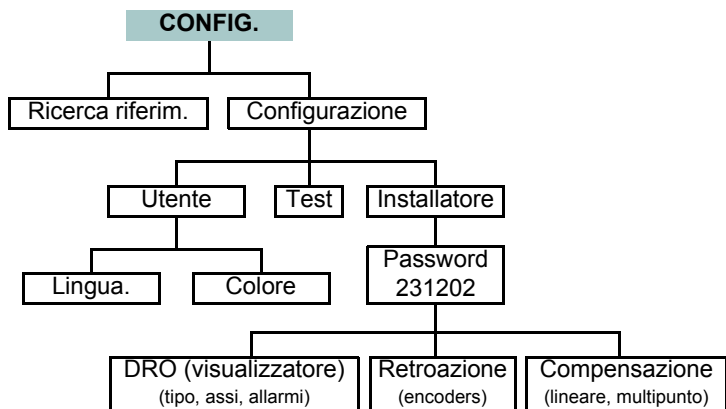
CONFIG.

Ricerca riferim.

Configurazione

Utente

Test

Installatore

Lingua.

Colore

Password 231202

DRO (visualizzatore) (tipo, assi, allarmi)

Retroazione (encoders)

Compensazione (lineare, multipunto)